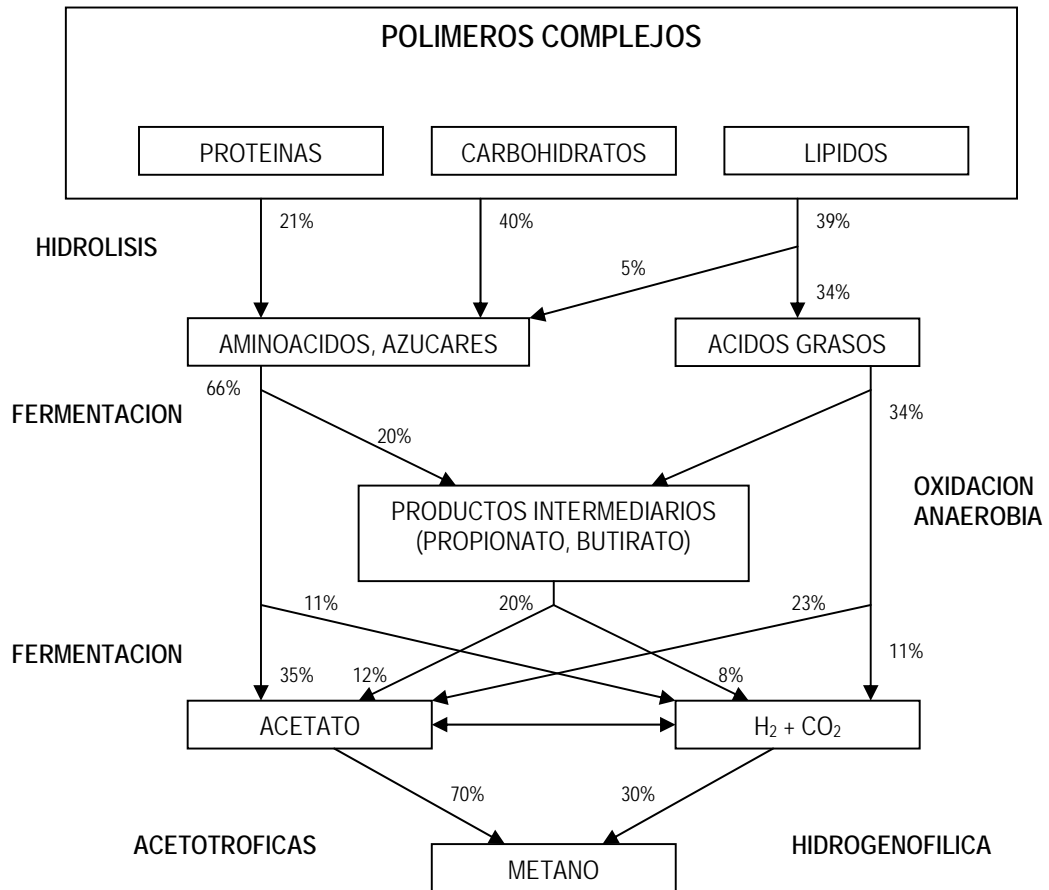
POLIMEROS COMPLEJOS

PROTEINAS

CARBOHIDRATOS

LIPIDOS

21%

40%

39%

HIDROLISIS

5%

34%

AMINOACIDOS, AZUCARES

ACIDOS GRASOS

66%

FERMENTACION

20%

34%

OXIDACION ANAEROBIA

PRODUCTOS INTERMEDIARIOS (PROPIONATO, BUTIRATO)

11%

20%

23%

FERMENTACION

35%

12%

8%

11%

ACETATO

$H_2 + CO_2$

70%

30%

ACETOTROFICAS

HIDROGENOFILICA

METANO